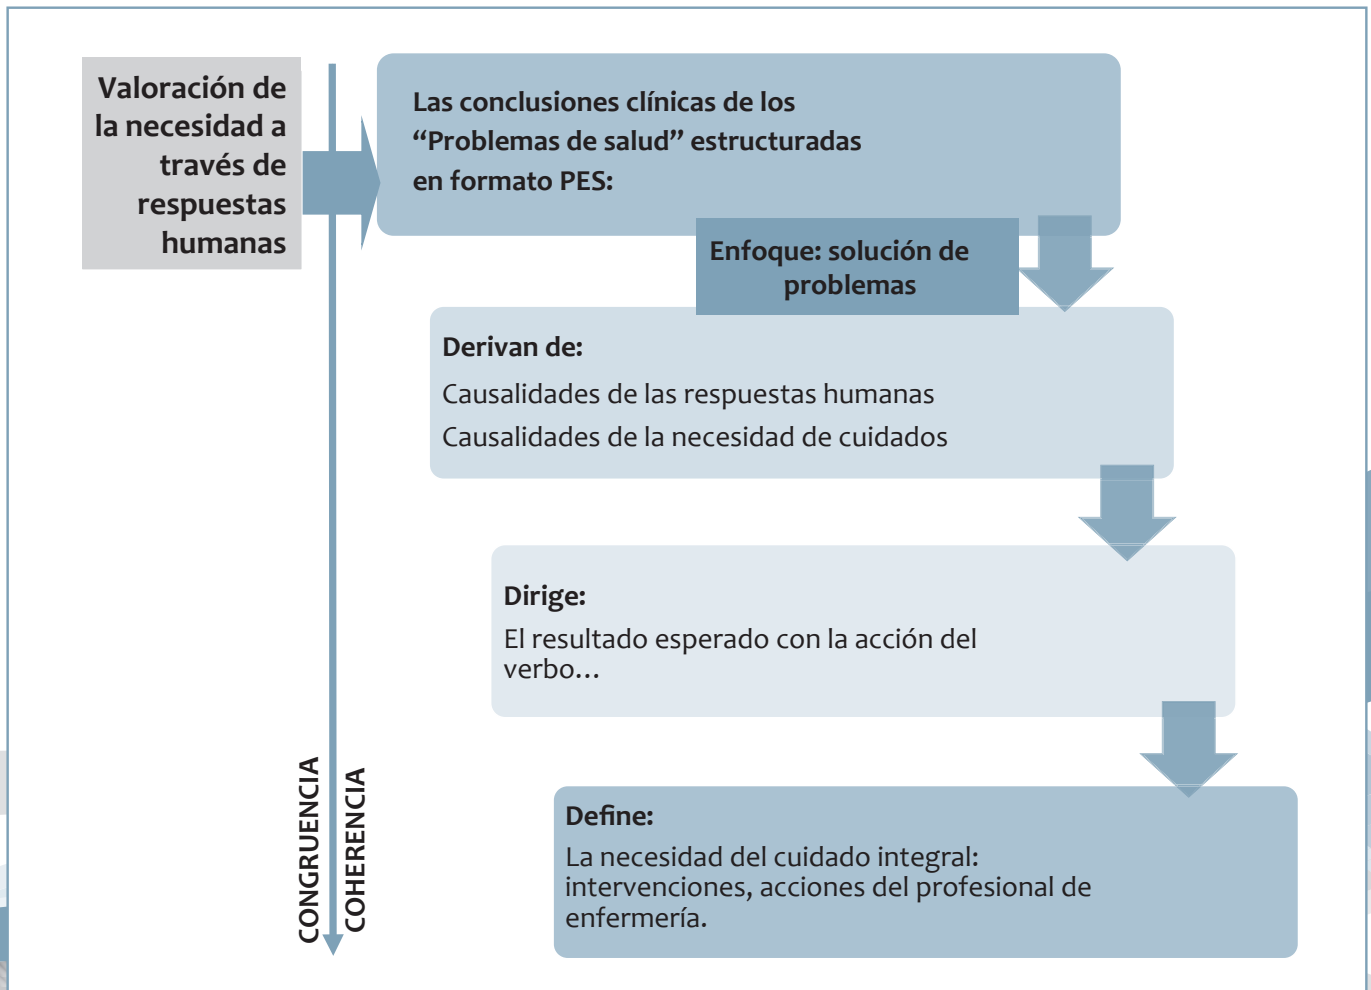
Valoración de la necesidad a través de respuestas humanas

Las conclusiones clínicas de los “Problemas de salud” estructuradas en formato PES:

Enfoque: solución de problemas

Derivan de:

Causalidades de las respuestas humanas

Causalidades de la necesidad de cuidados

Dirige:

El resultado esperado con la acción del verbo…

Define:

La necesidad del cuidado integral: intervenciones, acciones del profesional de enfermería.

CONGRUENCIA

COHERENCIA